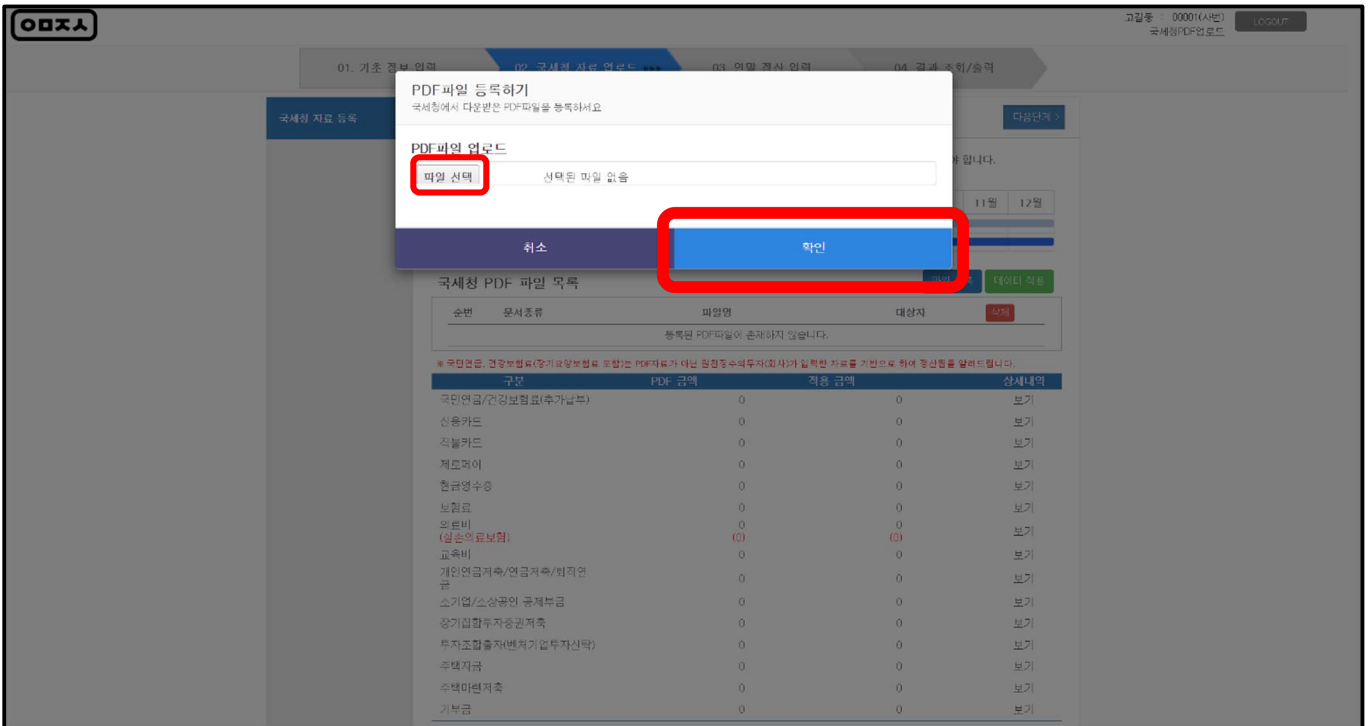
ㅇㅁㅈㅅ

고길동 : 00001(사번) 국세청PDF업로드 LOGOUT

01. 기초 정보 입력 02. 국세청 자료 업로드 ▸▸▸ 03. 연말 정산 입력 04. 결과 조회/출력

국세청 자료 등록

다음단계 >

PDF파일 등록하기
국세청에서 다운받은 PDF파일을 등록하세요

PDF파일 업로드
파일 선택 선택된 파일 없음

취소 확인

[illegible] 합니다.

11월 12월

국세청 PDF 파일 목록

데이터 적용

| 순번 | 문서종류 | 파일명 | 대상자 | 삭제 |
|---|---|---|---|---|
| 등록된 PDF파일이 존재하지 않습니다. | | | | |

※ 국민연금, 건강보험료(장기요양보험료 포함)는 PDF자료가 아닌 원천징수의무자(회사)가 입력한 자료를 기반으로 하여 정산됨을 알려드립니다.

| 구분 | PDF 금액 | 적용 금액 | 상세내역 |
|---|---|---|---|
| 국민연금/건강보험료(추가납부) | 0 | 0 | 보기 |
| 신용카드 | 0 | 0 | 보기 |
| 직불카드 | 0 | 0 | 보기 |
| 제로페이 | 0 | 0 | 보기 |
| 현금영수증 | 0 | 0 | 보기 |
| 보험료 | 0 | 0 | 보기 |
| 의료비 (실손의료보험) | 0 (0) | 0 (0) | 보기 |
| 교육비 | 0 | 0 | 보기 |
| 개인연금저축/연금저축/퇴직연금 | 0 | 0 | 보기 |
| 소기업/소상공인 공제부금 | 0 | 0 | 보기 |
| 장기집합투자증권저축 | 0 | 0 | 보기 |
| 투자조합출자(벤처기업투자신탁) | 0 | 0 | 보기 |
| 주택자금 | 0 | 0 | 보기 |
| 주택마련저축 | 0 | 0 | 보기 |
| 기부금 | 0 | 0 | 보기 |